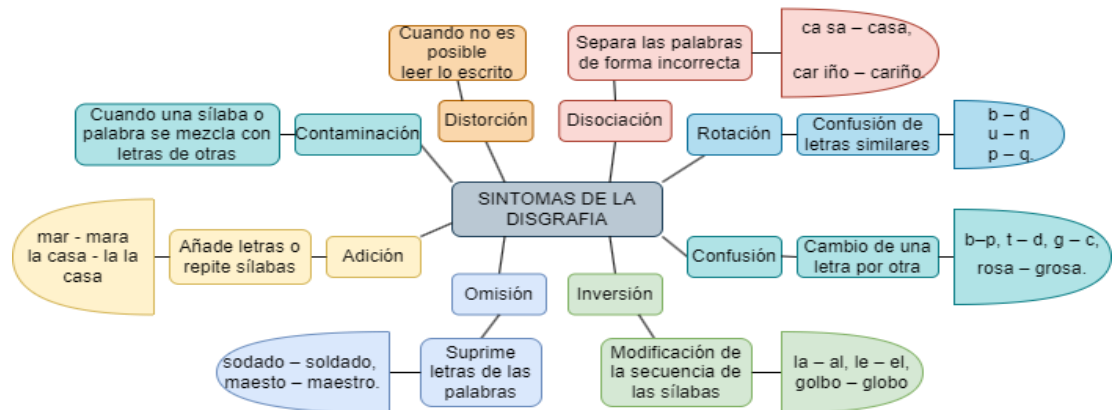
SINTOMAS DE LA DISGRAFIA

Distorción

Cuando no es posible leer lo escrito

Disociación

Separa las palabras de forma incorrecta

ca sa – casa,

car iño – cariño.

Contaminación

Cuando una sílaba o palabra se mezcla con letras de otras

Rotación

Confusión de letras similares

b – d
u – n
p – q.

Adición

Añade letras o repite sílabas

mar - mara
la casa - la la casa

Confusión

Cambio de una letra por otra

b–p, t – d, g – c,
rosa – grosa.

Omisión

Suprime letras de las palabras

sodado – soldado,
maesto – maestro.

Inversión

Modificación de la secuencia de las sílabas

la – al, le – el,
golbo – globo